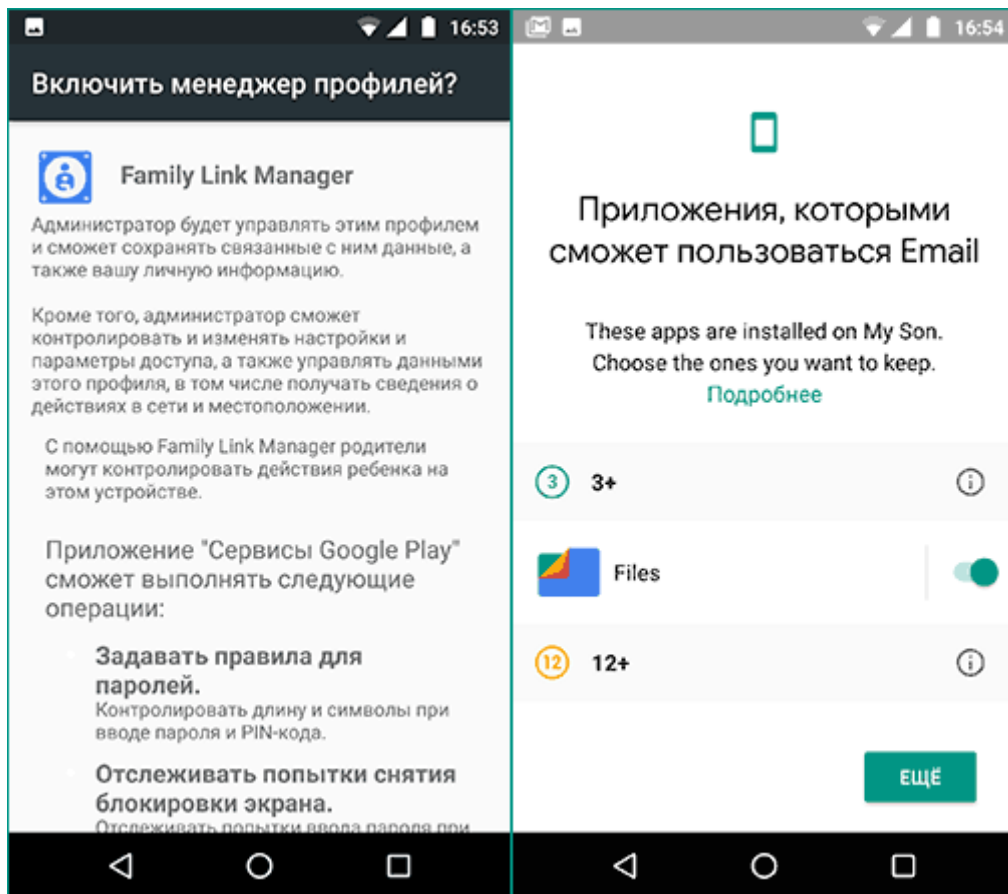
16:53

Включить менеджер профилей?

Family Link Manager

Администратор будет управлять этим профилем и сможет сохранять связанные с ним данные, а также вашу личную информацию.

Кроме того, администратор сможет контролировать и изменять настройки и параметры доступа, а также управлять данными этого профиля, в том числе получать сведения о действиях в сети и местоположении.

С помощью Family Link Manager родители могут контролировать действия ребенка на этом устройстве.

Приложение "Сервисы Google Play" сможет выполнять следующие операции:

Задавать правила для паролей.
Контролировать длину и символы при вводе пароля и PIN-кода.

Отслеживать попытки снятия блокировки экрана.
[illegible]

16:54

Приложения, которыми сможет пользоваться Email

These apps are installed on My Son. Choose the ones you want to keep.
Подробнее

3 3+

Files

12 12+

ЕЩЁ